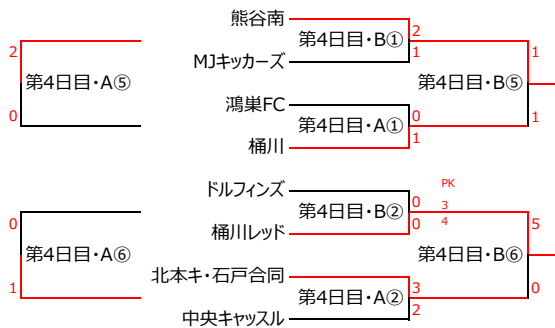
2
第4日目・A⑤
0

熊谷南
2
第4日目・B①
1
MJキッカーズ

1
第4日目・B⑤
1

鴻巣FC
0
第4日目・A①
1
桶川

0
第4日目・A⑥
1

ドルフィンズ
0
PK
3
4
第4日目・B②
0
桶川レッド

5
第4日目・B⑥
0

北本キ・石戸合同
3
第4日目・A②
2
中央キャッスル